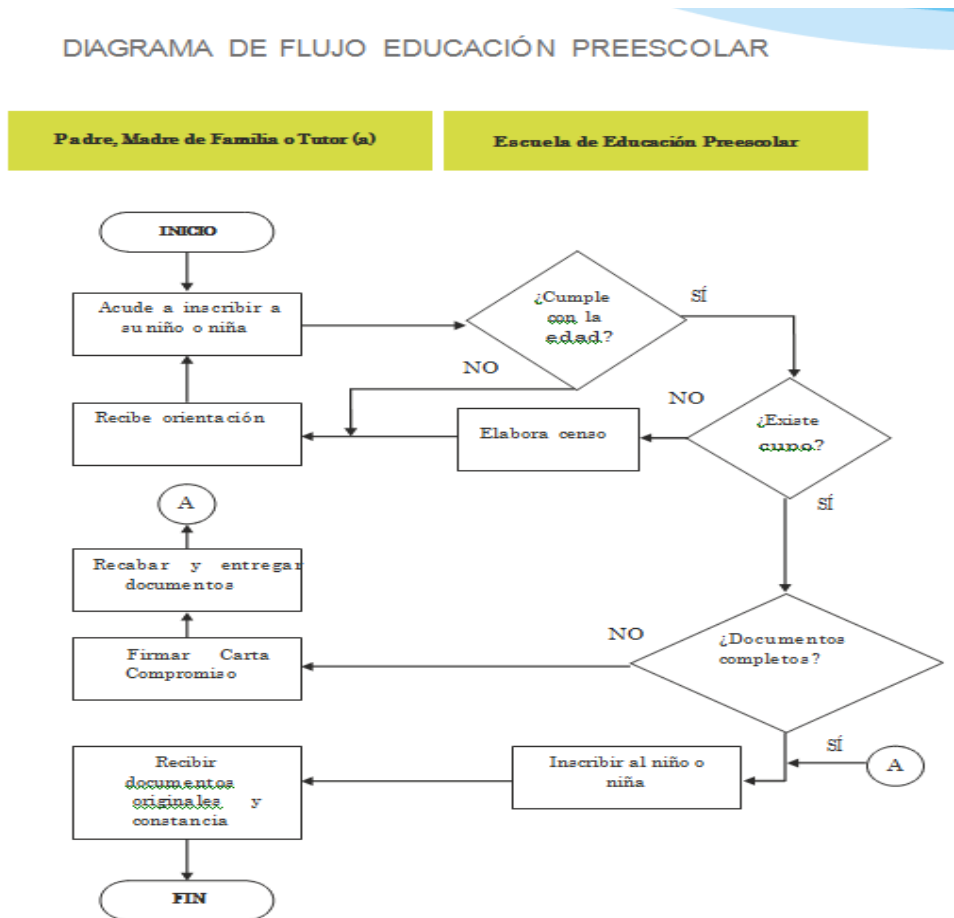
DIAGRAMA DE FLUJO EDUCACIÓN PREESCOLAR

Padre, Madre de Familia o Tutor (a)

Escuela de Educación Preescolar

INICIO

Acude a inscribir a su niño o niña

¿Cumple con la edad?

SÍ

NO

Recibe orientación

Elabora censo

NO

¿Existe cupo?

SÍ

A

Recabar y entregar documentos

Firmar Carta Compromiso

NO

¿Documentos completos?

SÍ

Recibir documentos originales y constancia

Inscribir al niño o niña

A

FIN